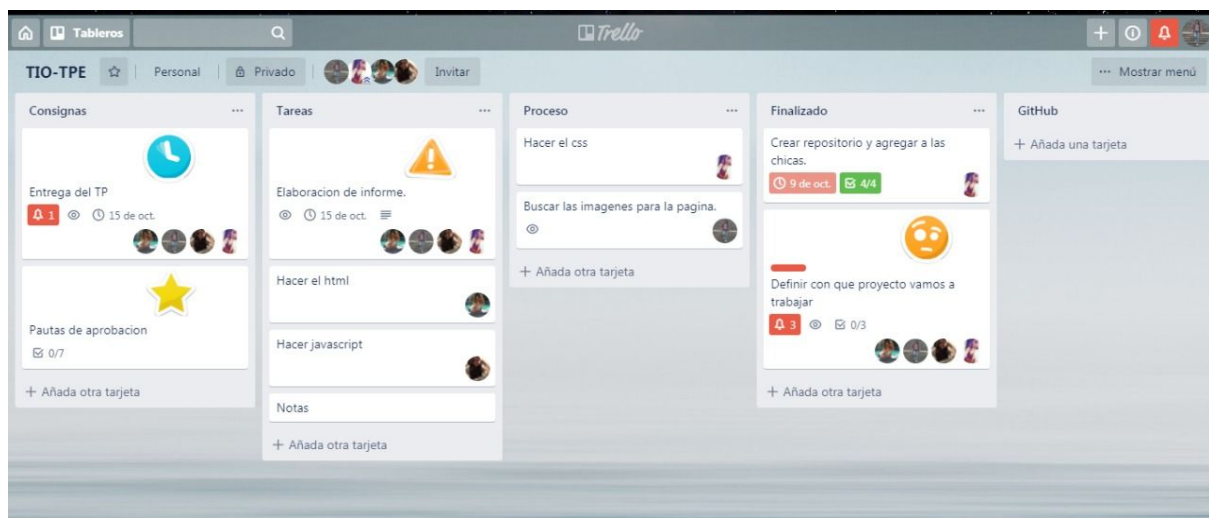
Tableros

Trello

TIO-TPE Personal Privado Invitar

··· Mostrar menú

Consignas ···

Entrega del TP
1 15 de oct.

Pautas de aprobacion
0/7

+ Añada otra tarjeta

Tareas ···

Elaboracion de informe.
15 de oct.

Hacer el html

Hacer javascript

Notas

+ Añada otra tarjeta

Proceso ···

Hacer el css

Buscar las imagenes para la pagina.

+ Añada otra tarjeta

Finalizado ···

Crear repositorio y agregar a las chicas.
9 de oct. 4/4

Definir con que proyecto vamos a trabajar
3 0/3

+ Añada otra tarjeta

GitHub

+ Añada una tarjeta